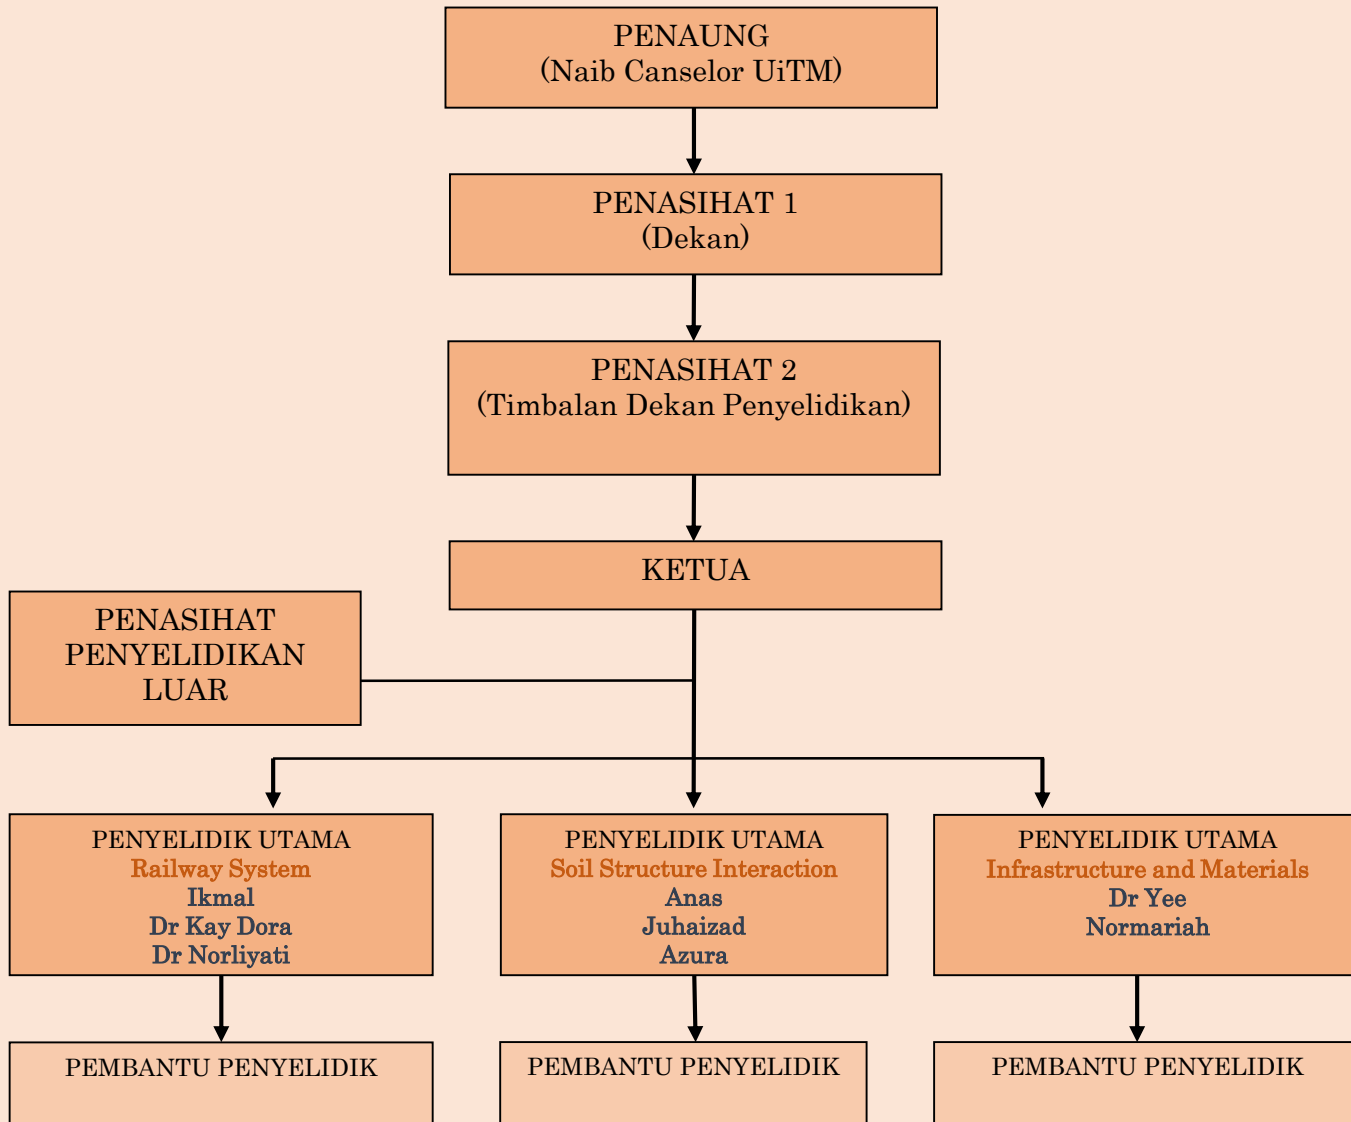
PENAUNG
(Naib Canselor UiTM)

PENASIHAT 1
(Dekan)

PENASIHAT 2
(Timbalan Dekan Penyelidikan)

KETUA

PENASIHAT PENYELIDIKAN LUAR

PENYELIDIK UTAMA
Railway System
Ikmal
Dr Kay Dora
Dr Norliyati

PENYELIDIK UTAMA
Soil Structure Interaction
Anas
Juhaizad
Azura

PENYELIDIK UTAMA
Infrastructure and Materials
Dr Yee
Normariah

PEMBANTU PENYELIDIK

PEMBANTU PENYELIDIK

PEMBANTU PENYELIDIK